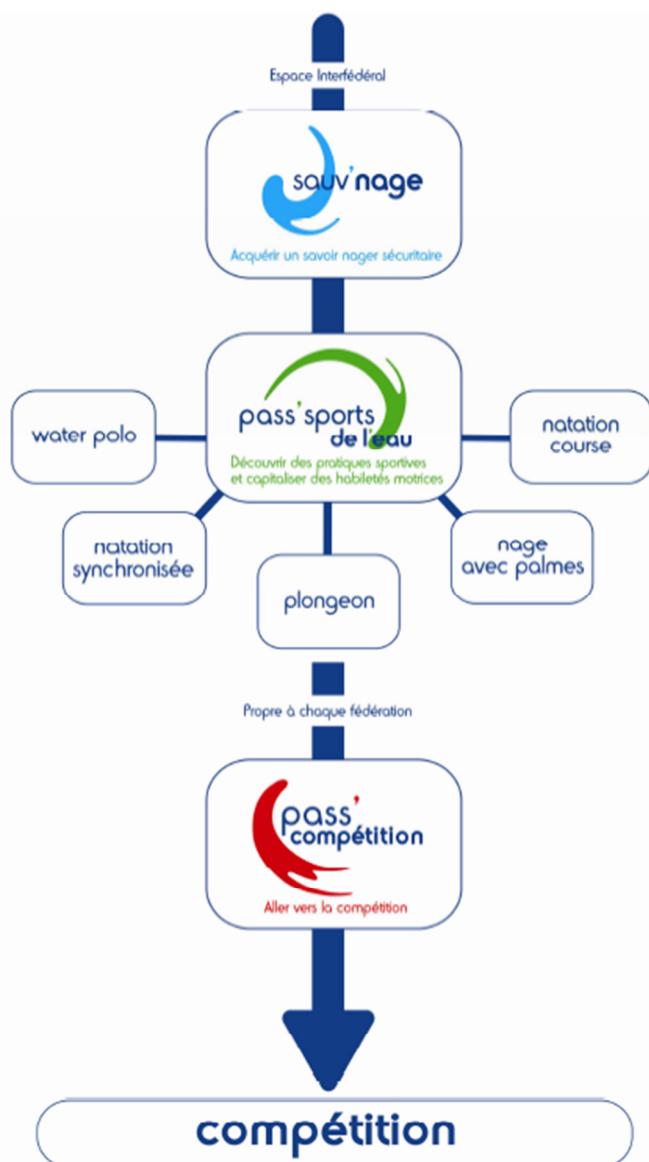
Espace Interfédéral

sauv'nage

Acquérir un savoir nager sécuritaire

water polo

pass'sports de l'eau

Découvrir des pratiques sportives et capitaliser des habiletés motrices

natation course

natation synchronisée

plongeon

nage avec palmes

Propre à chaque fédération

pass'compétition

Aller vers la compétition

compétition